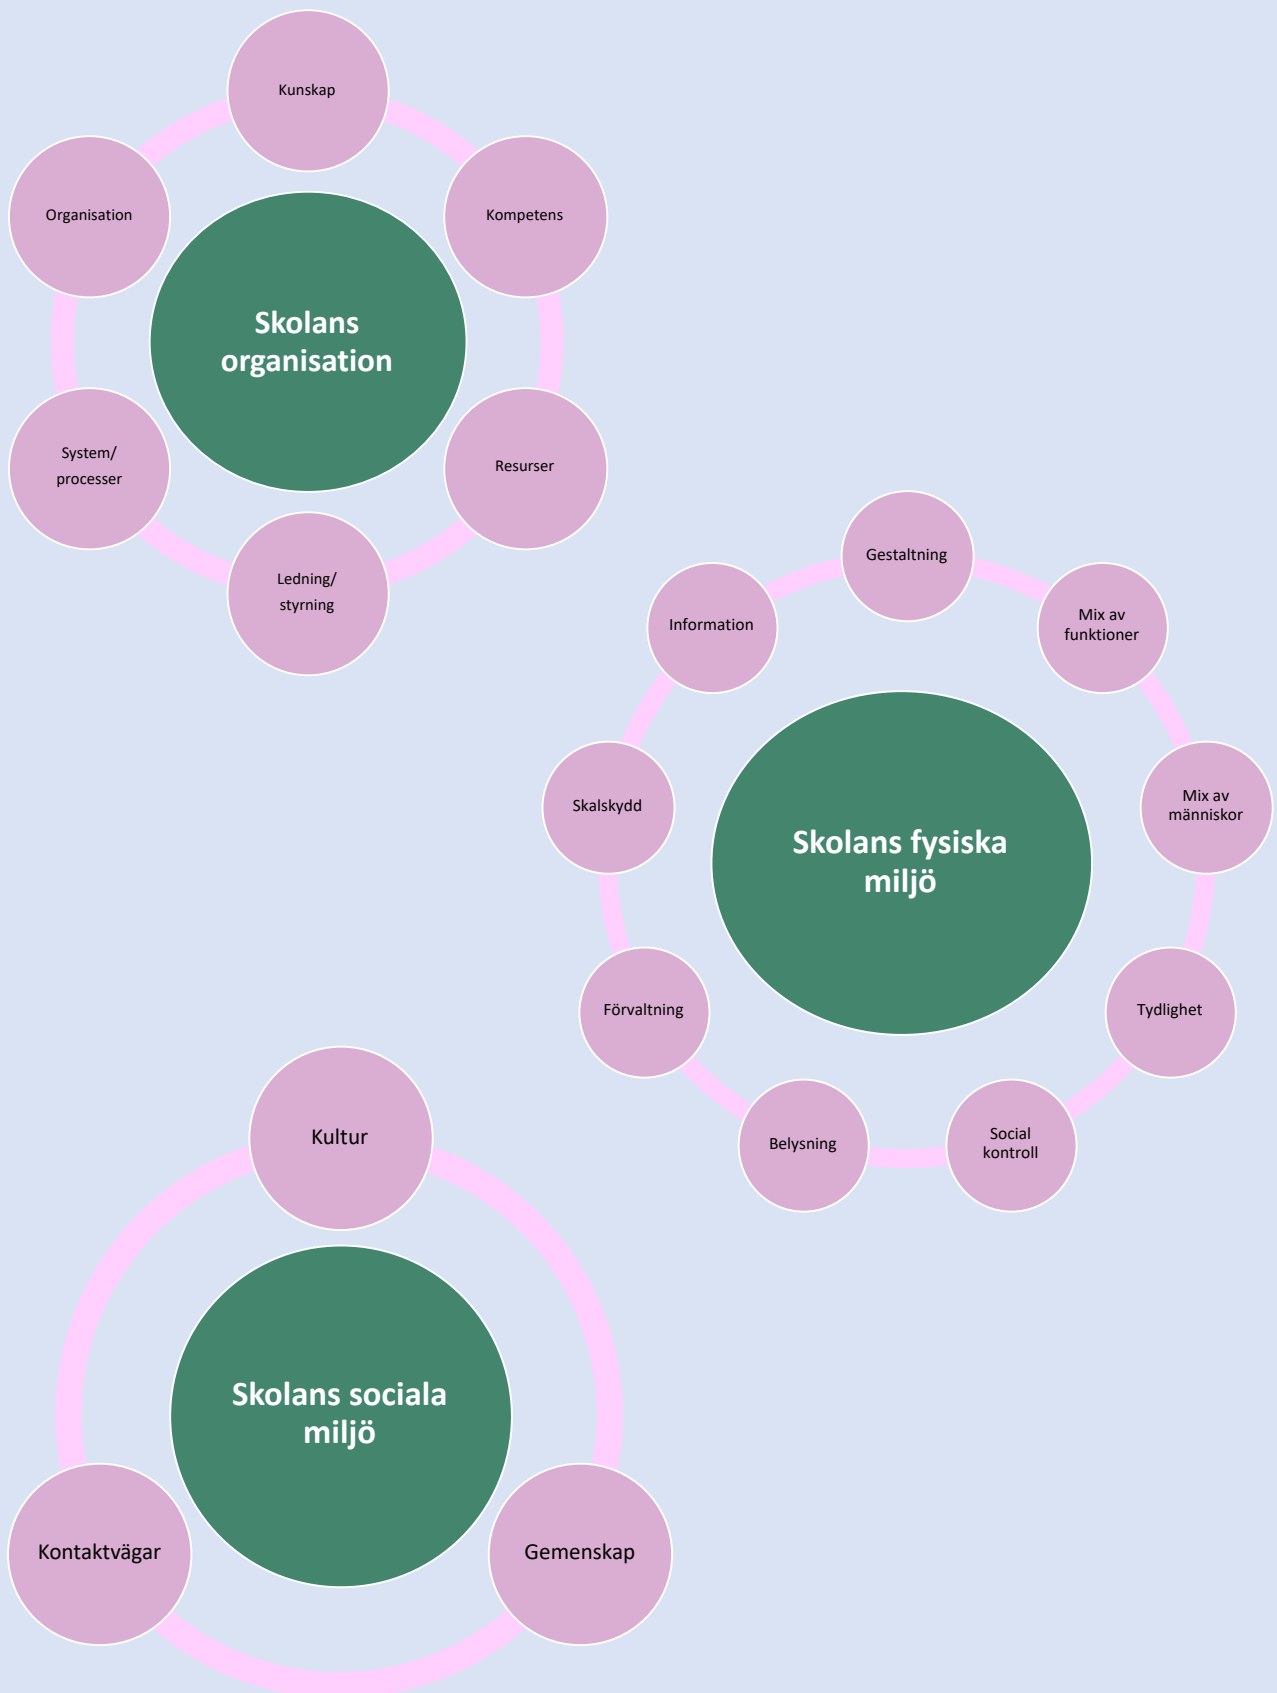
Skolans organisation

Kunskap

Kompetens

Resurser

Ledning/ styrning

System/ processer

Organisation

Skolans fysiska miljö

Gestaltning

Mix av funktioner

Mix av människor

Tydlighet

Social kontroll

Belysning

Förvaltning

Skalskydd

Information

Skolans sociala miljö

Kultur

Gemenskap

Kontaktvägar